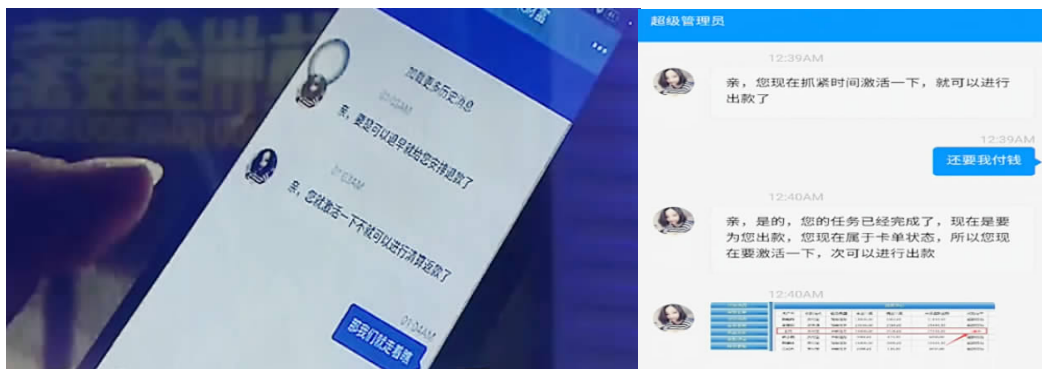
加载更多历史消息

01:03AM

亲，要是可以早早就给您安排退款了

01:03AM

亲，您就激活一下不就可以进行清算退款了

01:04AM

那我们就走着瞧

超级管理员

12:39AM

亲，您现在抓紧时间激活一下，就可以进行出款了

12:39AM

还要我付钱

12:40AM

亲，是的，您的任务已经完成了，现在是要为您出款，您现在属于卡单状态，所以您现在要激活一下，次可以进行出款

12:40AM